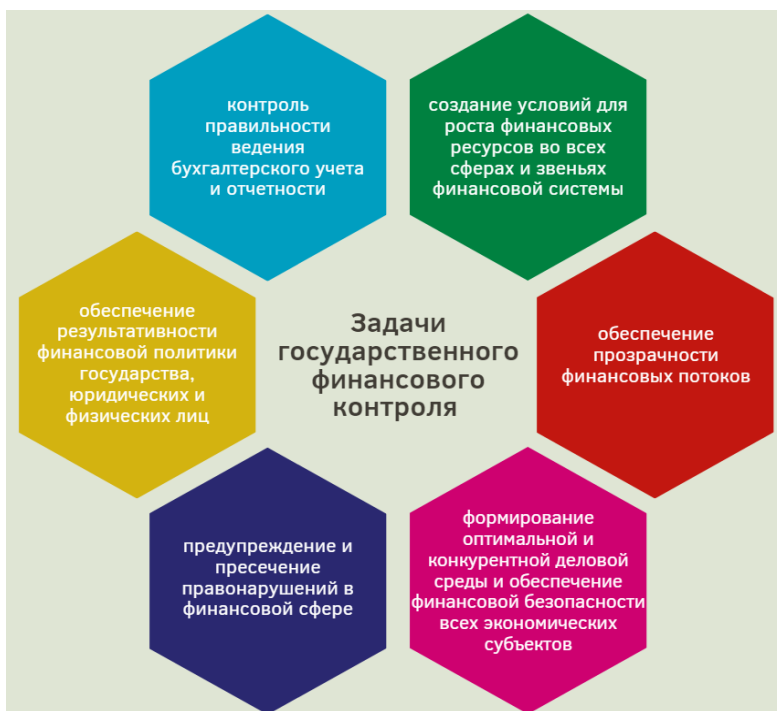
Задачи государственного финансового контроля

контроль правильности ведения бухгалтерского учета и отчетности

создание условий для роста финансовых ресурсов во всех сферах и звеньях финансовой системы

обеспечение результативности финансовой политики государства, юридических и физических лиц

обеспечение прозрачности финансовых потоков

предупреждение и пресечение правонарушений в финансовой сфере

формирование оптимальной и конкурентной деловой среды и обеспечение финансовой безопасности всех экономических субъектов